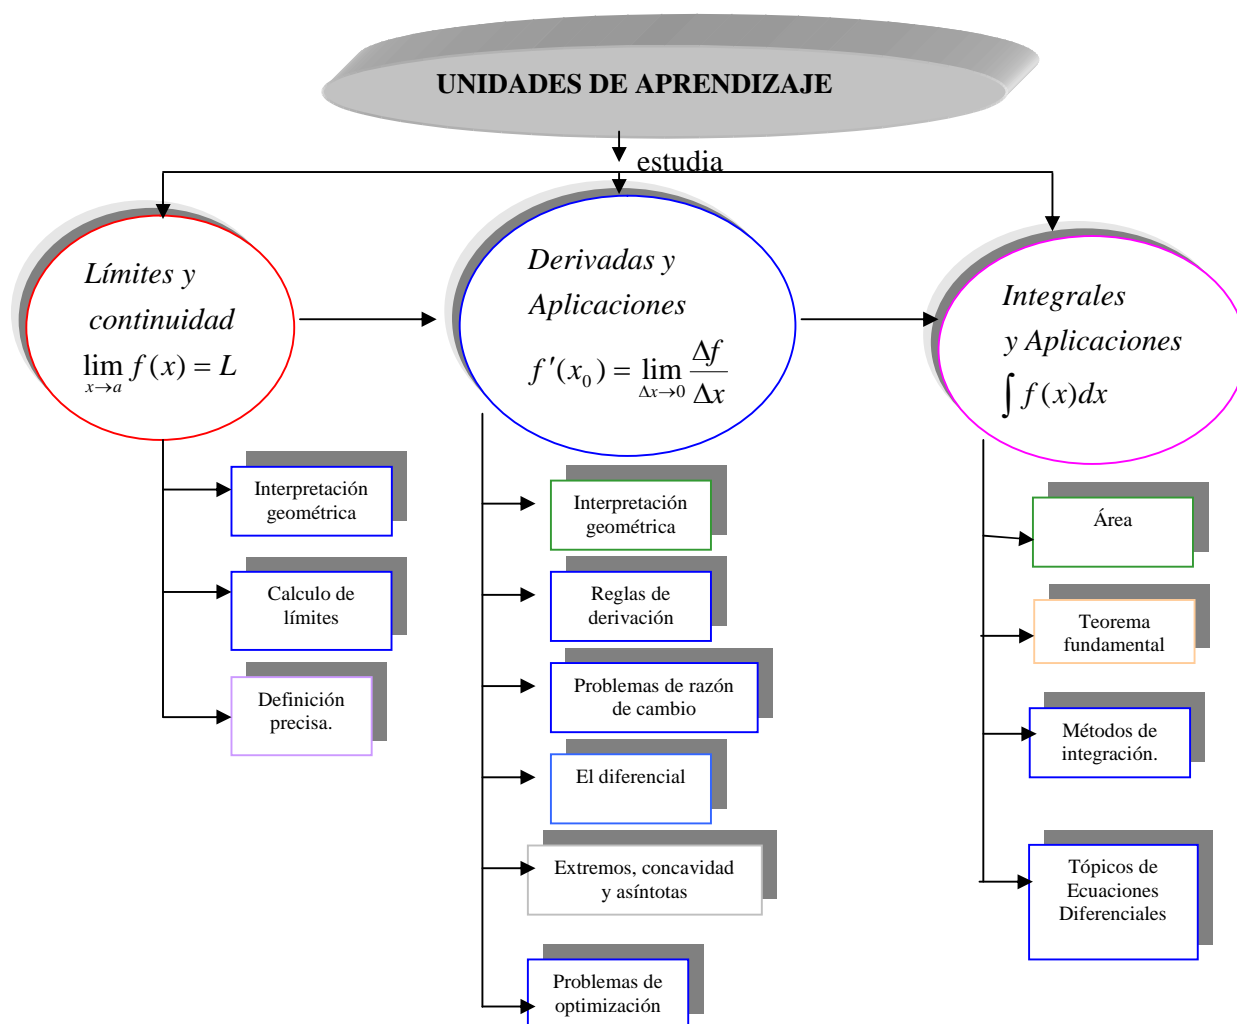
UNIDADES DE APRENDIZAJE

estudia

Límites y continuidad
$\lim_{x \to a} f(x) = L$

Derivadas y Aplicaciones
$f'(x_0) = \lim_{\Delta x \to 0} \frac{\Delta f}{\Delta x}$

Integrales y Aplicaciones
$\int f(x)dx$

Interpretación geométrica

Calculo de límites

Definición precisa.

Interpretación geométrica

Reglas de derivación

Problemas de razón de cambio

El diferencial

Extremos, concavidad y asíntotas

Problemas de optimización

Área

Teorema fundamental

Métodos de integración.

Tópicos de Ecuaciones Diferenciales